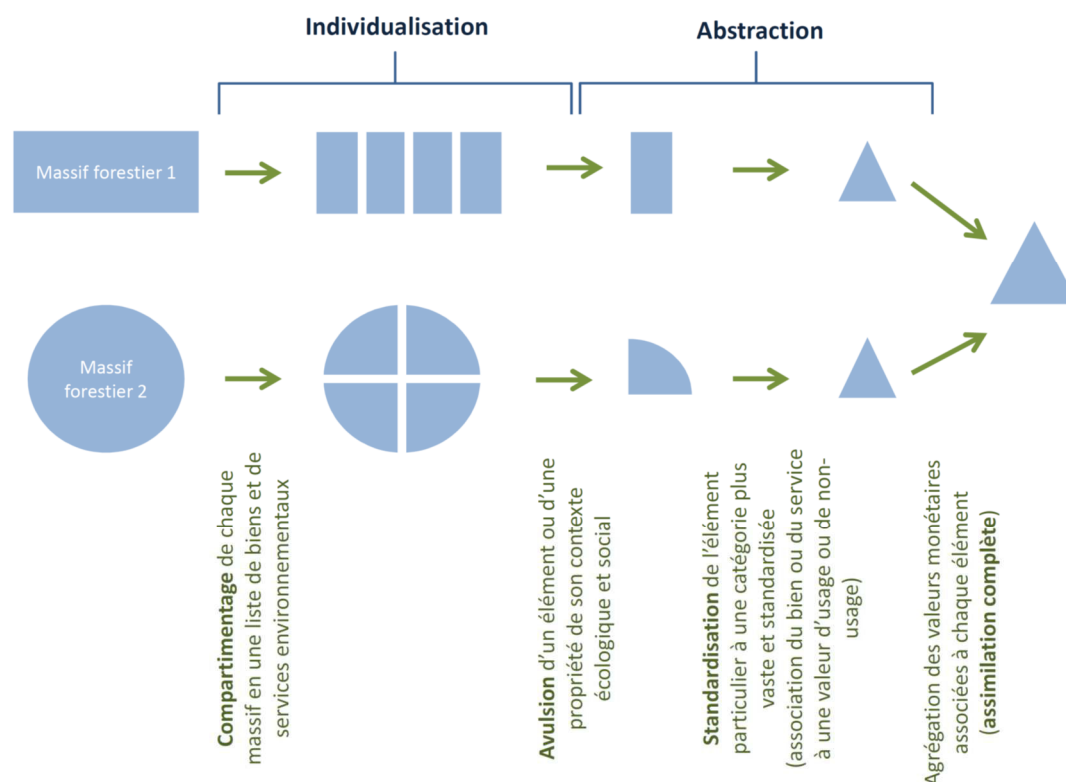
Individualisation

Abstraction

Massif forestier 1

Massif forestier 2

Compartimentage de chaque massif en une liste de biens et de services environnementaux

Avulsion d'un élément ou d'une propriété de son contexte écologique et social

Standardisation de l'élément particulier à une catégorie plus vaste et standardisée (association du bien ou du service à une valeur d'usage ou de non-usage)

Agrégation des valeurs monétaires associées à chaque élément (assimilation complète)